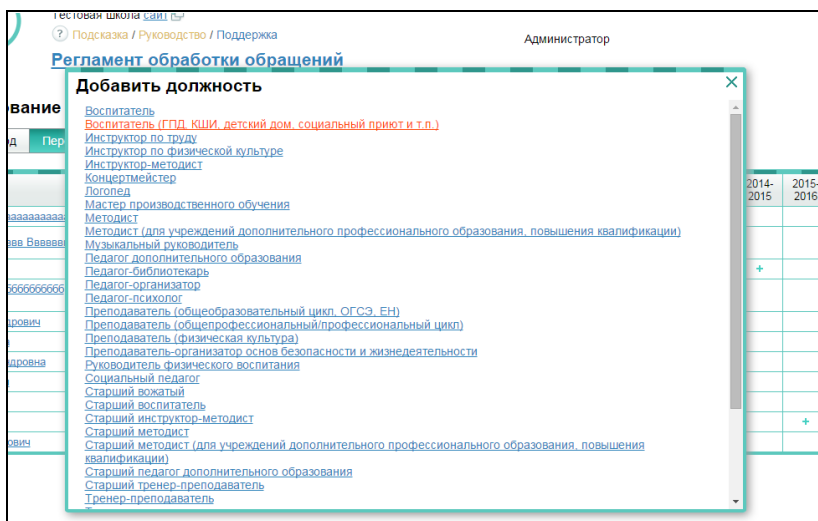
Тестовая школа сайт
? Подсказка / Руководство / Поддержка
Администратор
Регламент обработки обращений
вание
од Пер
аааааааааа
авв Ввввввв
666666666
дрович
дровна
ович
2014-2015
2015-2016
+
+

Добавить должность
×
Воспитатель
Воспитатель (ГПД, КШИ, детский дом, социальный приют и т.п.)
Инструктор по труду
Инструктор по физической культуре
Инструктор-методист
Концертмейстер
Логопед
Мастер производственного обучения
Методист
Методист (для учреждений дополнительного профессионального образования, повышения квалификации)
Музыкальный руководитель
Педагог дополнительного образования
Педагог-библиотекарь
Педагог-организатор
Педагог-психолог
Преподаватель (общеобразовательный цикл, ОГСЭ, ЕН)
Преподаватель (общепрофессиональный/профессиональный цикл)
Преподаватель (физическая культура)
Преподаватель-организатор основ безопасности и жизнедеятельности
Руководитель физического воспитания
Социальный педагог
Старший вожатый
Старший воспитатель
Старший инструктор-методист
Старший методист
Старший методист (для учреждений дополнительного профессионального образования, повышения квалификации)
Старший педагог дополнительного образования
Старший тренер-преподаватель
Тренер-преподаватель
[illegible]